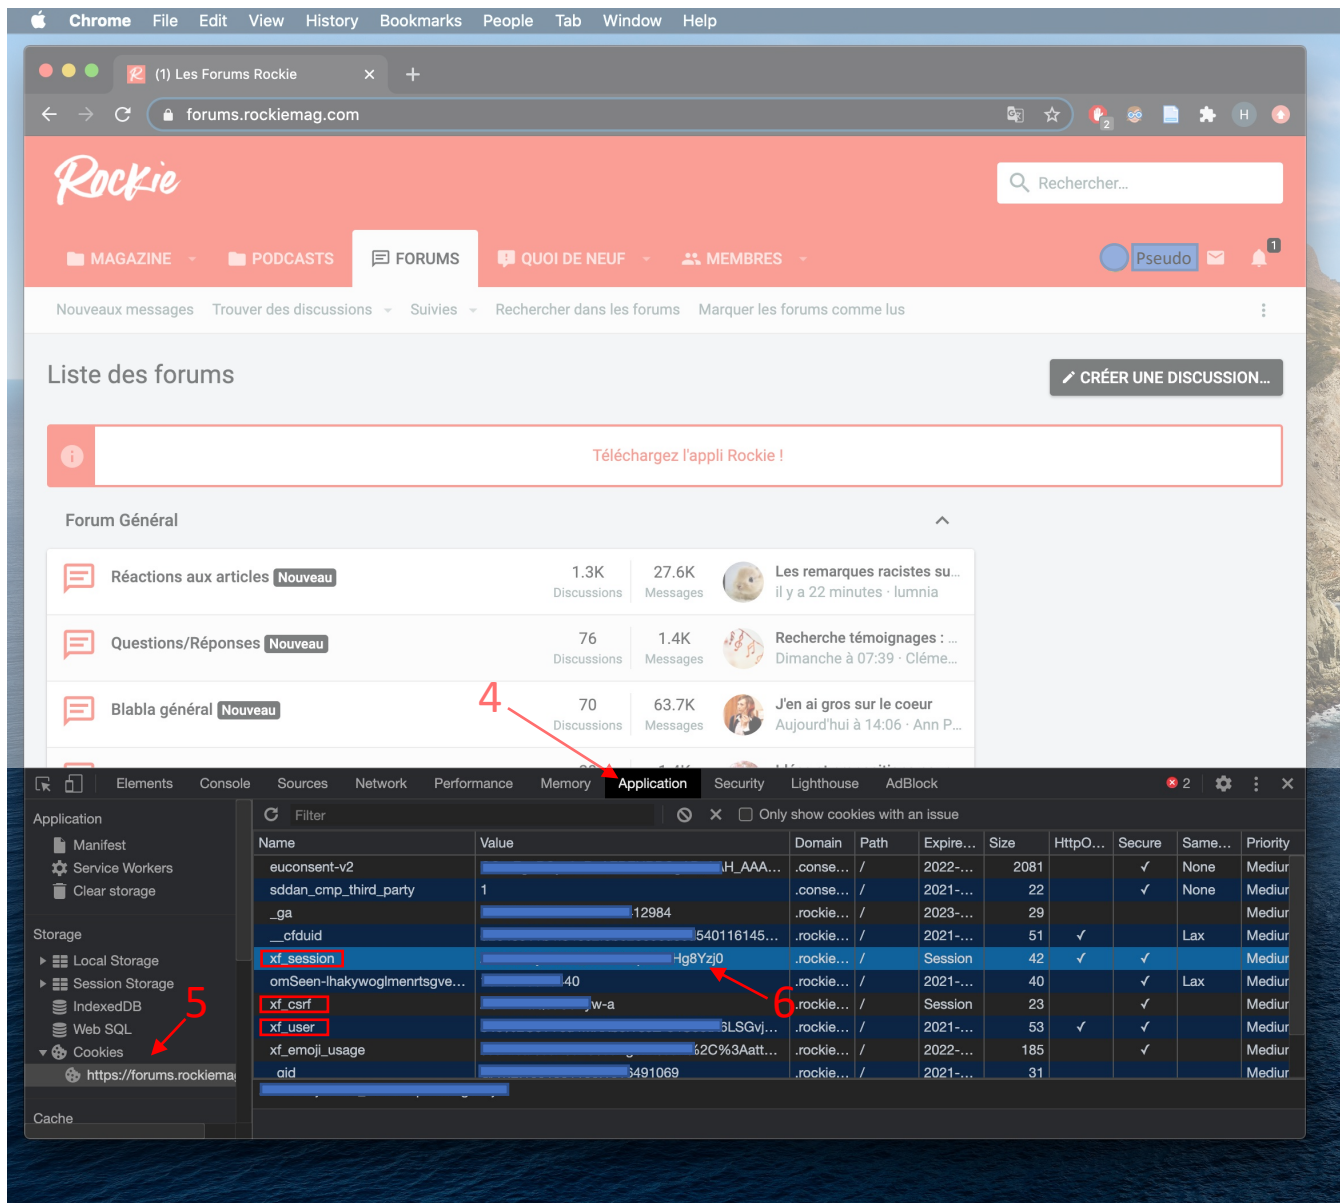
Chrome File Edit View History Bookmarks People Tab Window Help

(1) Les Forums Rockie

forums.rockiemag.com

H

Rockie

Rechercher...

MAGAZINE PODCASTS FORUMS QUOI DE NEUF MEMBRES

Pseudo

1

Nouveaux messages Trouver des discussions Suivies Rechercher dans les forums Marquer les forums comme lus

Liste des forums

CRÉER UNE DISCUSSION...

Téléchargez l'appli Rockie !

Forum Général

| | | | |
|---|---|---|---|
| Réactions aux articles Nouveau | 1.3K Discussions | 27.6K Messages | Les remarques racistes su... il y a 22 minutes · lumnia |
| Questions/Réponses Nouveau | 76 Discussions | 1.4K Messages | Recherche témoignages : ... Dimanche à 07:39 · Cléme... |
| Blabla général Nouveau | 70 Discussions | 63.7K Messages | J'en ai gros sur le coeur Aujourd'hui à 14:06 · Ann P... |

4

Elements Console Sources Network Performance Memory Application Security Lighthouse AdBlock 2

Application
Manifest
Service Workers
Clear storage

Storage
Local Storage
Session Storage
IndexedDB
Web SQL
Cookies
https://forums.rockiemag

Cache

5

Filter Only show cookies with an issue

| Name | Value | Domain | Path | Expire... | Size | HttpO... | Secure | Same... | Priority |
|---|---|---|---|---|---|---|---|---|---|
| euconsent-v2 | H_AAA... | .conse... | / | 2022-... | 2081 | | ✓ | None | Mediur |
| sddan_cmp_third_party | 1 | .conse... | / | 2021-... | 22 | | ✓ | None | Mediur |
| _ga | 12984 | .rockie... | / | 2023-... | 29 | | | | Mediur |
| __cfduid | 540116145... | .rockie... | / | 2021-... | 51 | ✓ | | Lax | Mediur |
| xf_session | Hg8Yzj0 | .rockie... | / | Session | 42 | ✓ | ✓ | | Mediur |
| omSeen-lhakywoglmenrtsgve... | 40 | .rockie... | / | 2021-... | 40 | | ✓ | Lax | Mediur |
| xf_csrf | w-a | .rockie... | / | Session | 23 | | ✓ | | Mediur |
| xf_user | 6LSGvj... | .rockie... | / | 2021-... | 53 | ✓ | ✓ | | Mediur |
| xf_emoji_usage | 62C%3Att... | .rockie... | / | 2022-... | 185 | | ✓ | | Mediur |
| _gid | 491069 | .rockie... | / | 2021-... | 31 | | | | Mediur |

6